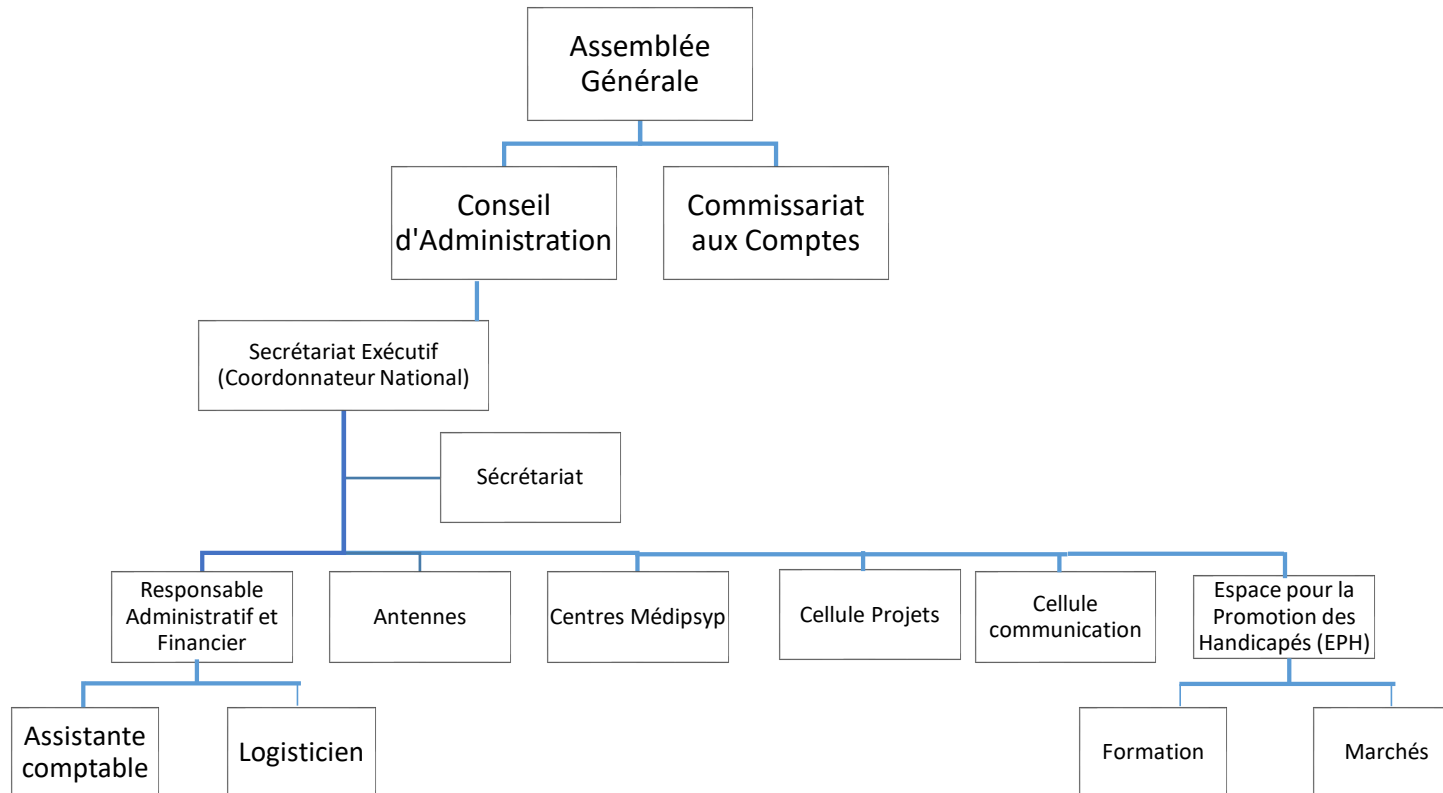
Assemblée Générale

Conseil d'Administration

Commissariat aux Comptes

Secrétariat Exécutif (Coordonnateur National)

Sécrétariat

Responsable Administratif et Financier

Antennes

Centres Médipsyp

Cellule Projets

Cellule communication

Espace pour la Promotion des Handicapés (EPH)

Assistante comptable

Logisticien

Formation

Marchés